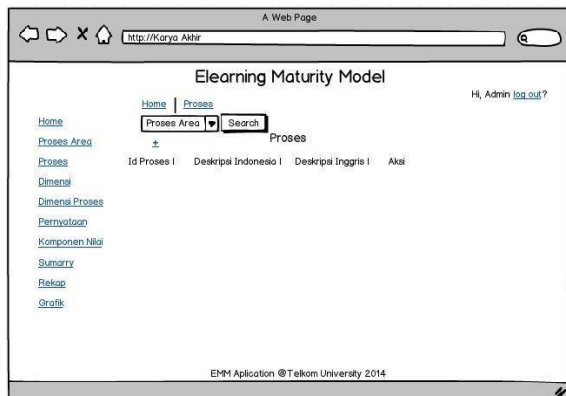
A Web Page

http://Karya Akhir

Elearning Maturity Model

Hi, Admin log out?

Home | Proses

Proses Area | Search

+

Proses

| Id Proses | Deskripsi Indonesia | Deskripsi Inggris | Aksi |
|---|---|---|---|

Home
Proses Area
Proses
Dimensi
Dimensi Proses
Pernyataan
Komponen Nilai
Sumarry
Rekap
Grafik

EMM Aplication @Telkom University 2014